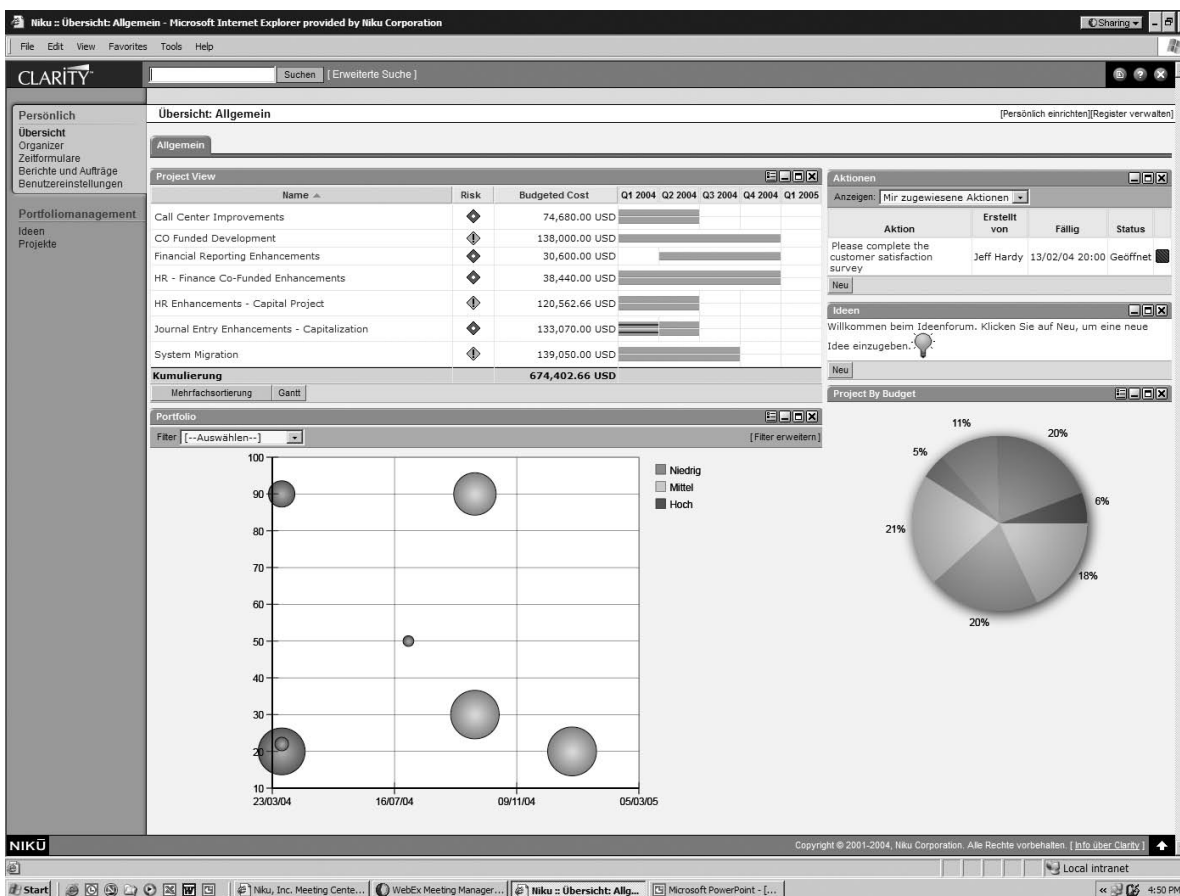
Niku :: Übersicht: Allgemein - Microsoft Internet Explorer provided by Niku Corporation

Sharing

File Edit View Favorites Tools Help

CLARITY

Suchen [ Erweiterte Suche ]

Persönlich
Übersicht
Organizer
Zeitformulare
Berichte und Aufträge
Benutzereinstellungen

Portfoliomanagement
Ideen
Projekte

Übersicht: Allgemein

[Persönlich einrichten][Register verwalten]

Allgemein

Project View

| Name | Risk | Budgeted Cost | Q1 2004 | Q2 2004 | Q3 2004 | Q4 2004 | Q1 2005 |
|---|---|---|---|---|---|---|---|
| Call Center Improvements | | 74,680.00 USD | | | | | |
| CO Funded Development | | 138,000.00 USD | | | | | |
| Financial Reporting Enhancements | | 30,600.00 USD | | | | | |
| HR - Finance Co-Funded Enhancements | | 38,440.00 USD | | | | | |
| HR Enhancements - Capital Project | | 120,562.66 USD | | | | | |
| Journal Entry Enhancements - Capitalization | | 133,070.00 USD | | | | | |
| System Migration | | 139,050.00 USD | | | | | |
| Kumulierung | | 674,402.66 USD | | | | | |

Mehrfachsortierung Gantt

Portfolio

Filter [--Auswählen--] [Filter erweitern]

100
90
80
70
60
50
40
30
20
10
23/03/04 16/07/04 09/11/04 05/03/05

Niedrig
Mittel
Hoch

Aktionen

Anzeigen: Mir zugewiesene Aktionen

| Aktion | Erstellt von | Fällig | Status |
|---|---|---|---|
| Please complete the customer satisfaction survey | Jeff Hardy | 13/02/04 20:00 | Geöffnet |

Neu

Ideen

Willkommen beim Ideenforum. Klicken Sie auf Neu, um eine neue Idee einzugeben.

Neu

Project By Budget

11%
20%
5%
6%
21%
18%
20%

NIKU

Copyright © 2001-2004, Niku Corporation. Alle Rechte vorbehalten. [ Info über Clarity ]

Local intranet

Start | Niku, Inc. Meeting Cente... | WebEx Meeting Manager... | Niku :: Übersicht: Allg... | Microsoft PowerPoint - [... | 4:50 PM